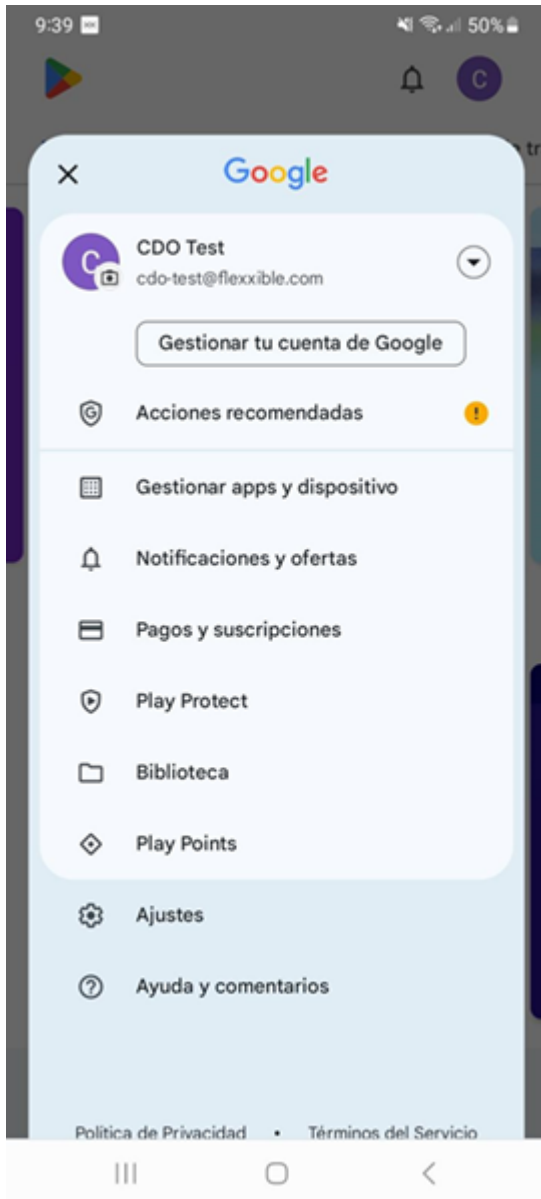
9:39 50%

C

×
Google

C
CDO Test
cdo-test@flexxible.com

Gestionar tu cuenta de Google

Acciones recomendadas

Gestionar apps y dispositivo

Notificaciones y ofertas

Pagos y suscripciones

Play Protect

Biblioteca

Play Points

Ajustes

Ayuda y comentarios

Política de Privacidad • Términos del Servicio